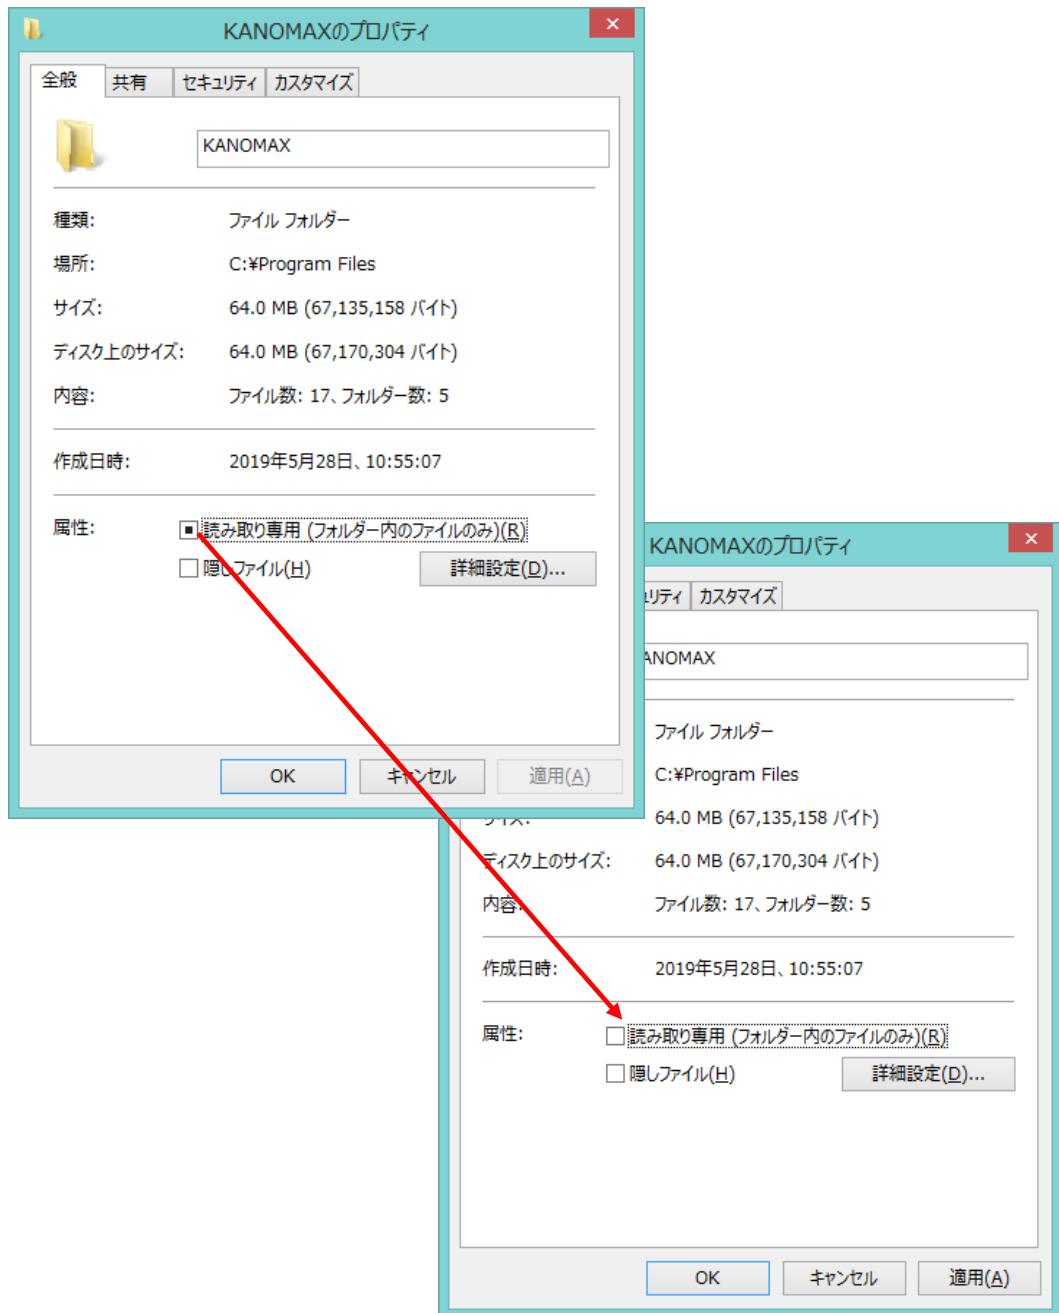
KANOMAXのプロパティ
×

全般 | 共有 | セキュリティ | カスタマイズ

KANOMAX

種類: ファイル フォルダー
場所: C:¥Program Files
サイズ: 64.0 MB (67,135,158 バイト)
ディスク上のサイズ: 64.0 MB (67,170,304 バイト)
内容: ファイル数: 17、フォルダー数: 5

作成日時: 2019年5月28日、10:55:07

属性: 読み取り専用 (フォルダー内のファイルのみ)(R)
隠しファイル(H)
詳細設定(D)...

OK | キャンセル | 適用(A)

KANOMAXのプロパティ
×

ュリティ | カスタマイズ

ANOMAX

ファイル フォルダー
C:¥Program Files
サイズ: 64.0 MB (67,135,158 バイト)
ディスク上のサイズ: 64.0 MB (67,170,304 バイト)
内容: ファイル数: 17、フォルダー数: 5

作成日時: 2019年5月28日、10:55:07

属性: 読み取り専用 (フォルダー内のファイルのみ)(R)
隠しファイル(H)
詳細設定(D)...

OK | キャンセル | 適用(A)